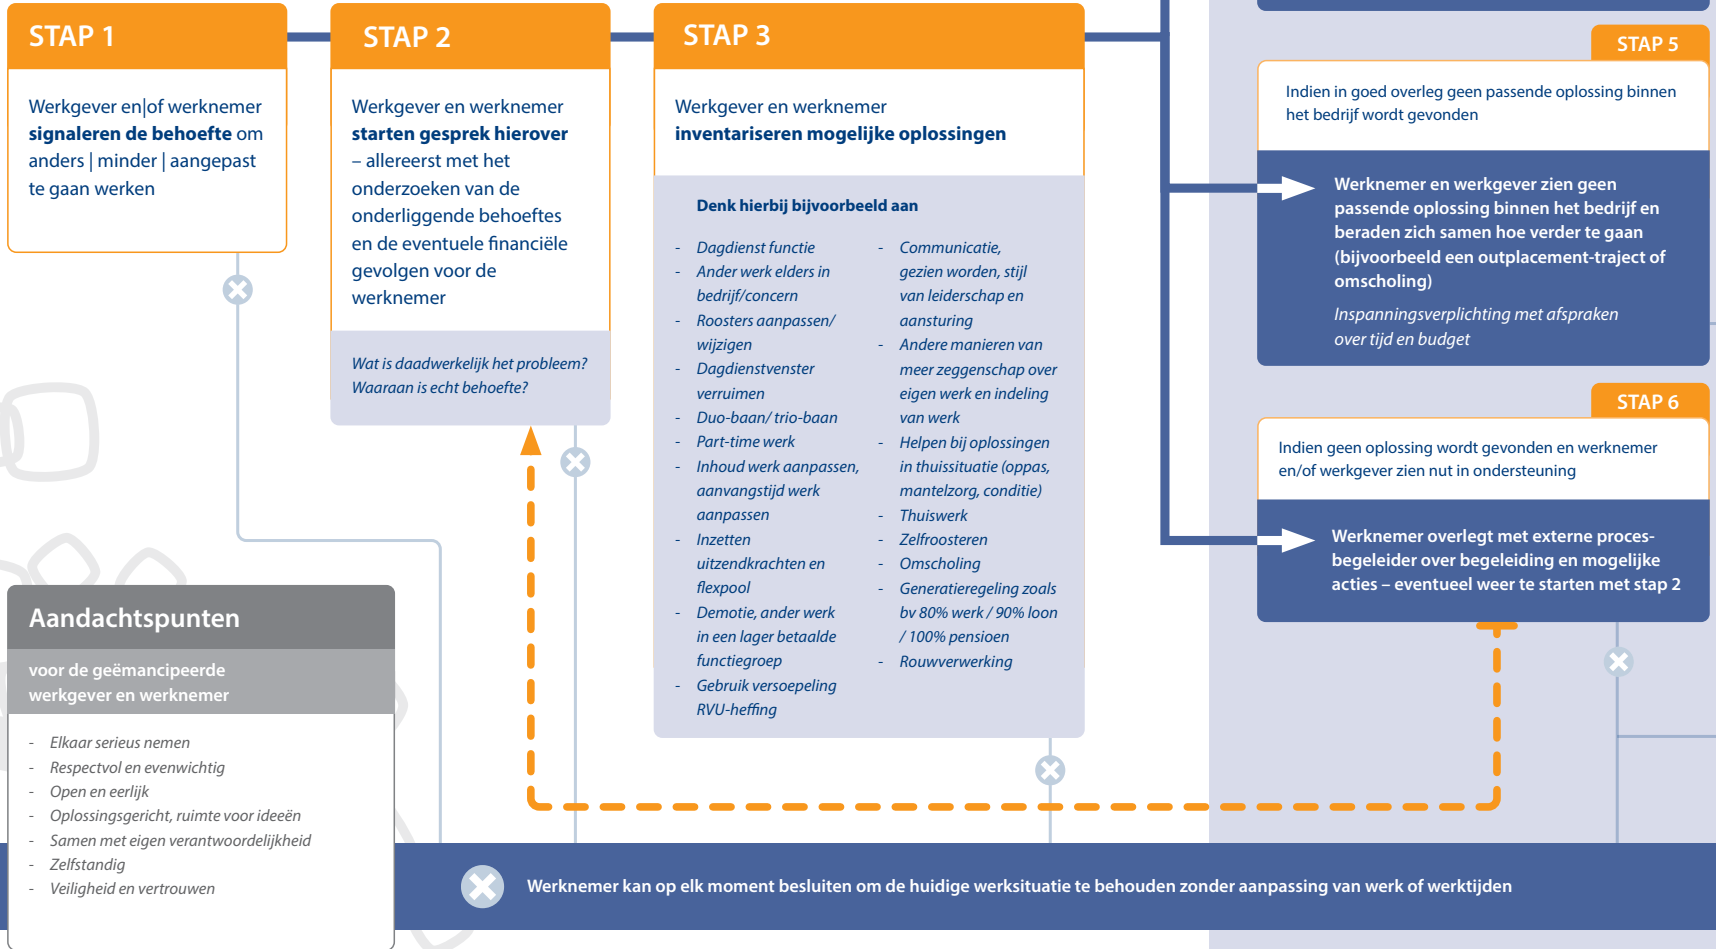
STAP 1

Werkgever en|of werknemer **signaleren de behoefte** om anders | minder | aangepast te gaan werken

STAP 2

Werkgever en werknemer **starten gesprek hierover** – allereerst met het onderzoeken van de onderliggende behoeftes en de eventuele financiële gevolgen voor de werknemer

Wat is daadwerkelijk het probleem? Waaraan is echt behoefte?

STAP 3

Werkgever en werknemer **inventariseren mogelijke oplossingen**

Denk hierbij bijvoorbeeld aan

- Dagdienst functie
- Ander werk elders in bedrijf/concern
- Roosters aanpassen/ wijzigen
- Dagdienstvenster verruimen
- Duo-baan/ trio-baan
- Part-time werk
- Inhoud werk aanpassen, aanvangstijd werk aanpassen
- Inzetten uitzendkrachten en flexpool
- Demotie, ander werk in een lager betaalde functiegroep
- Gebruik versoepeling RVU-heffing

- Communicatie, gezien worden, stijl van leiderschap en aansturing
- Andere manieren van meer zeggenschap over eigen werk en indeling van werk
- Helpen bij oplossingen in thuissituatie (oppas, mantelzorg, conditie)
- Thuiswerk
- Zelfroosteren
- Omscholing
- Generatieregeling zoals bv 80% werk / 90% loon / 100% pensioen
- Rouwverwerking

STAP 5

Indien in goed overleg geen passende oplossing binnen het bedrijf wordt gevonden

Werknemer en werkgever zien geen passende oplossing binnen het bedrijf en beraden zich samen hoe verder te gaan (bijvoorbeeld een outplacement-traject of omscholing)

Inspanningsverplichting met afspraken over tijd en budget

STAP 6

Indien geen oplossing wordt gevonden en werknemer en/of werkgever zien nut in ondersteuning

Werknemer overlegt met externe procesbegeleider over begeleiding en mogelijke acties – eventueel weer te starten met stap 2

Aandachtspunten

voor de geëmancipeerde werkgever en werknemer

- Elkaar serieus nemen
- Respectvol en evenwichtig
- Open en eerlijk
- Oplossingsgericht, ruimte voor ideeën
- Samen met eigen verantwoordelijkheid
- Zelfstandig
- Veiligheid en vertrouwen

Werknemer kan op elk moment besluiten om de huidige werksituatie te behouden zonder aanpassing van werk of werktijden